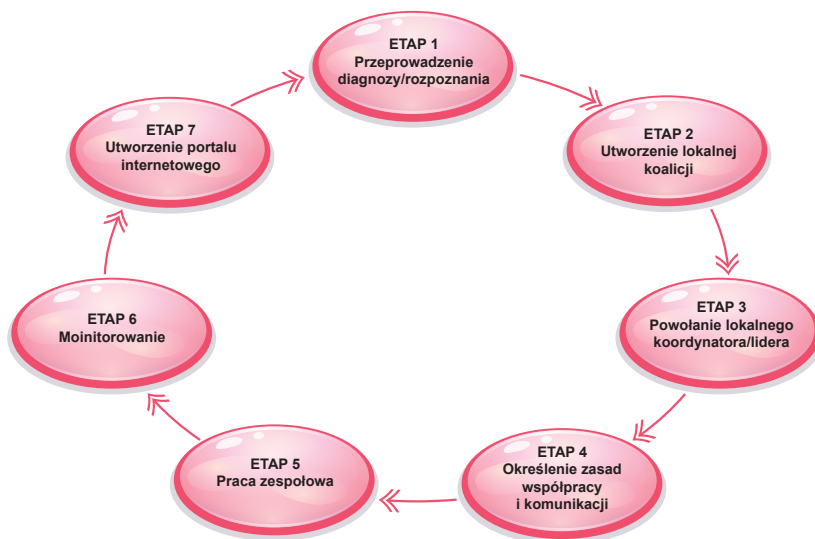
ETAP 1
Przeprowadzenie diagnozy/rozpoznania

ETAP 2
Utworzenie lokalnej koalicji

ETAP 3
Powołanie lokalnego koordynatora/lidera

ETAP 4
Określenie zasad współpracy i komunikacji

ETAP 5
Praca zespołowa

ETAP 6
Monitorowanie

ETAP 7
Utworzenie portalu internetowego